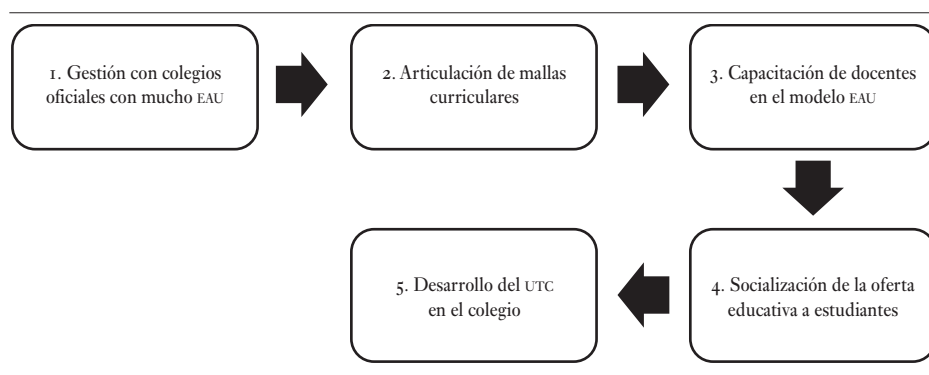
1. Gestión con colegios oficiales con mucho EAU

2. Articulación de mallas curriculares

3. Capacitación de docentes en el modelo EAU

4. Socialización de la oferta educativa a estudiantes

5. Desarrollo del UTC en el colegio